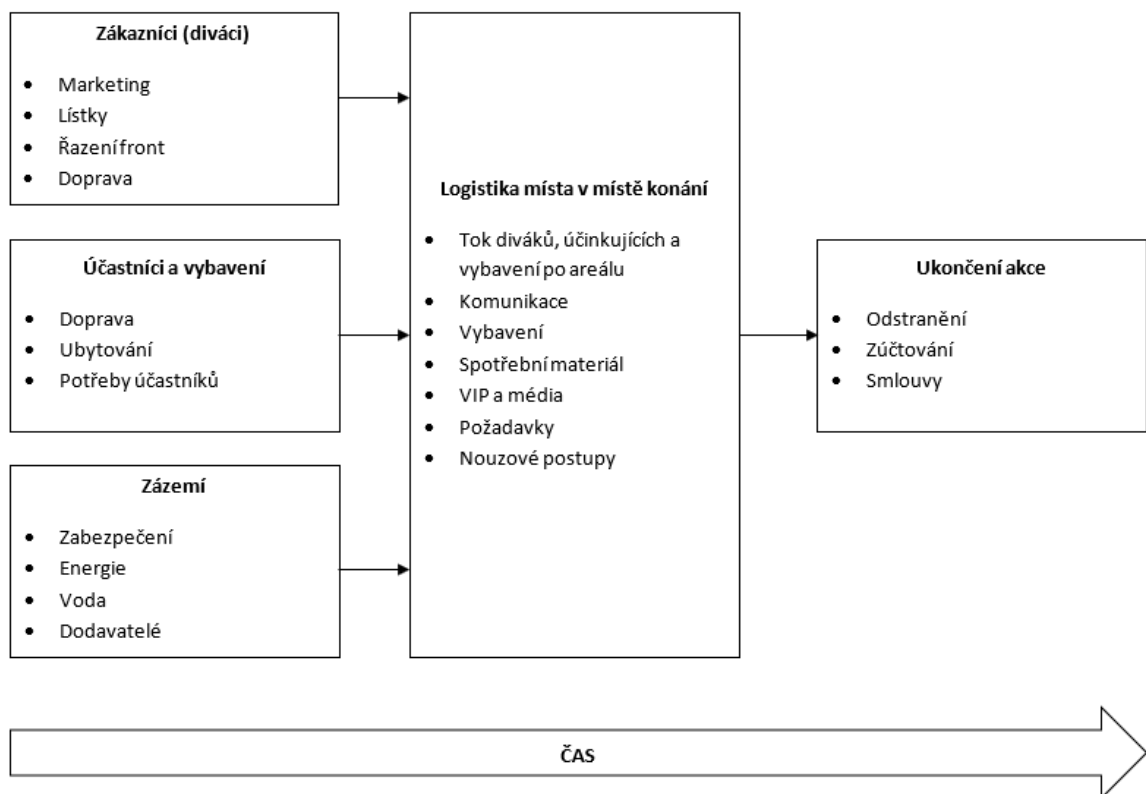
**Zákazníci (diváci)**

- Marketing
- Lístky
- Řazení front
- Doprava

**Účastníci a vybavení**

- Doprava
- Ubytování
- Potřeby účastníků

**Zázemí**

- Zabezpečení
- Energie
- Voda
- Dodavatelé

**Logistika místa v místě konání**

- Tok diváků, účinkujících a vybavení po areálu
- Komunikace
- Vybavení
- Spotřební materiál
- VIP a média
- Požadavky
- Nouzové postupy

**Ukončení akce**

- Odstranění
- Zúčtování
- Smlouvy

ČAS